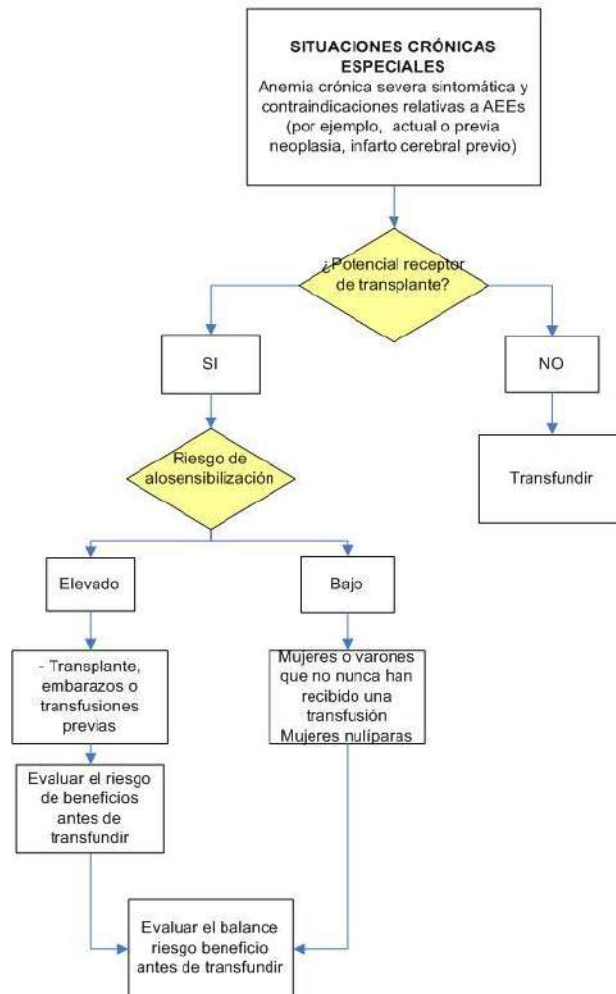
SITUACIONES CRÓNICAS ESPECIALES
Anemia crónica severa sintomática y contraindicaciones relativas a AEEs (por ejemplo, actual o previa neoplasia, infarto cerebral previo)

¿Potencial receptor de transplante?

SI

NO

Transfundir

Riesgo de alosensibilización

Elevado

Bajo

- Transplante, embarazos o transfusiones previas

Mujeres o varones que no nunca han recibido una transfusión
Mujeres nulíparas

Evaluar el riesgo de beneficios antes de transfundir

Evaluar el balance riesgo beneficio antes de transfundir